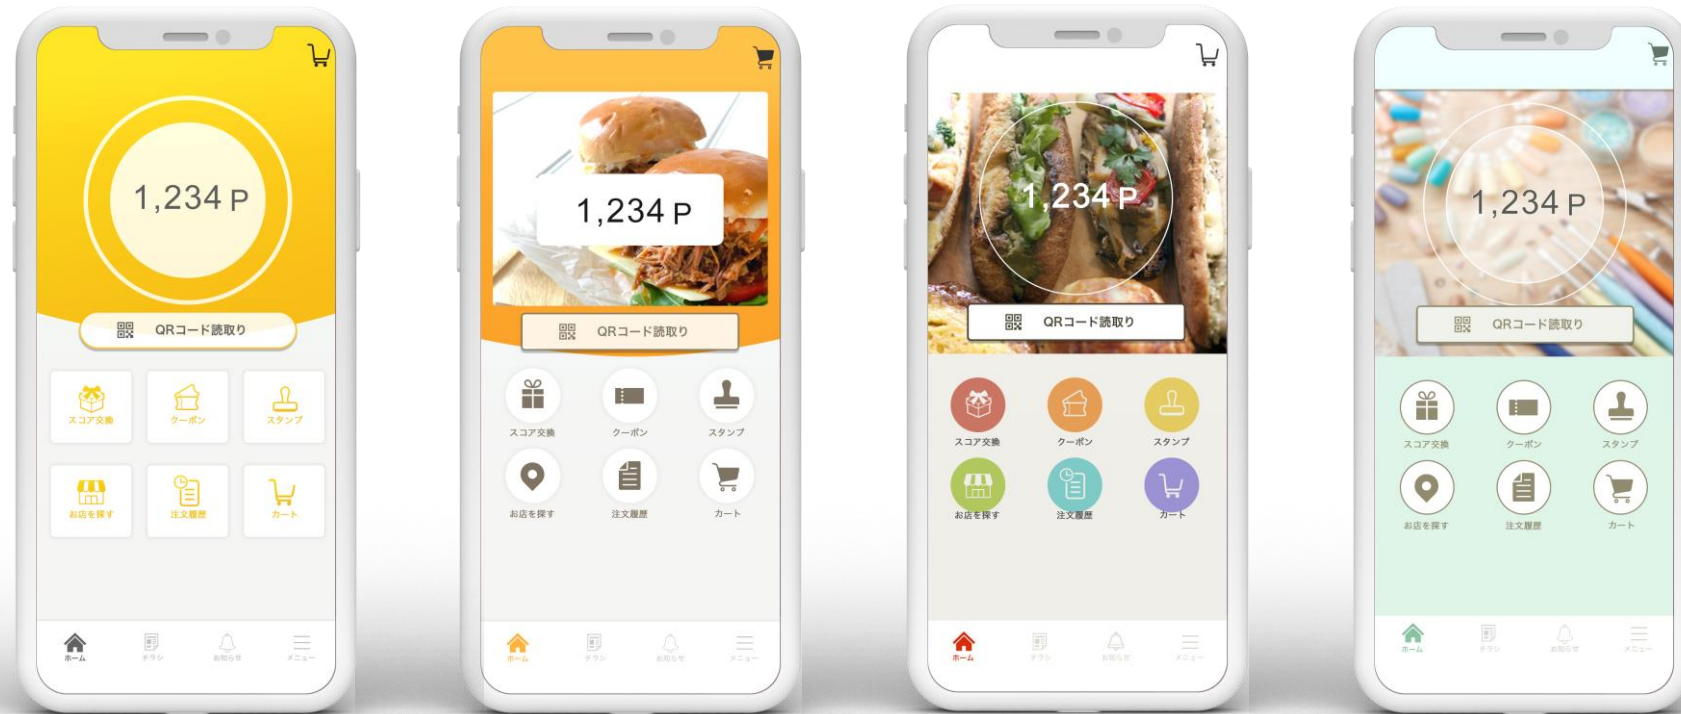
1,234 P

QRコード読取り

スコア交換
クーポン
スタンプ
お店を探す
注文履歴
カート

ホーム
チラシ
お知らせ
メニュー

1,234 P

QRコード読取り

スコア交換
クーポン
スタンプ
お店を探す
注文履歴
カート

ホーム
チラシ
お知らせ
メニュー

1,234 P

QRコード読取り

スコア交換
クーポン
スタンプ
お店を探す
注文履歴
カート

ホーム
チラシ
お知らせ
メニュー

1,234 P

QRコード読取り

スコア交換
クーポン
スタンプ
お店を探す
注文履歴
カート

ホーム
チラシ
お知らせ
メニュー